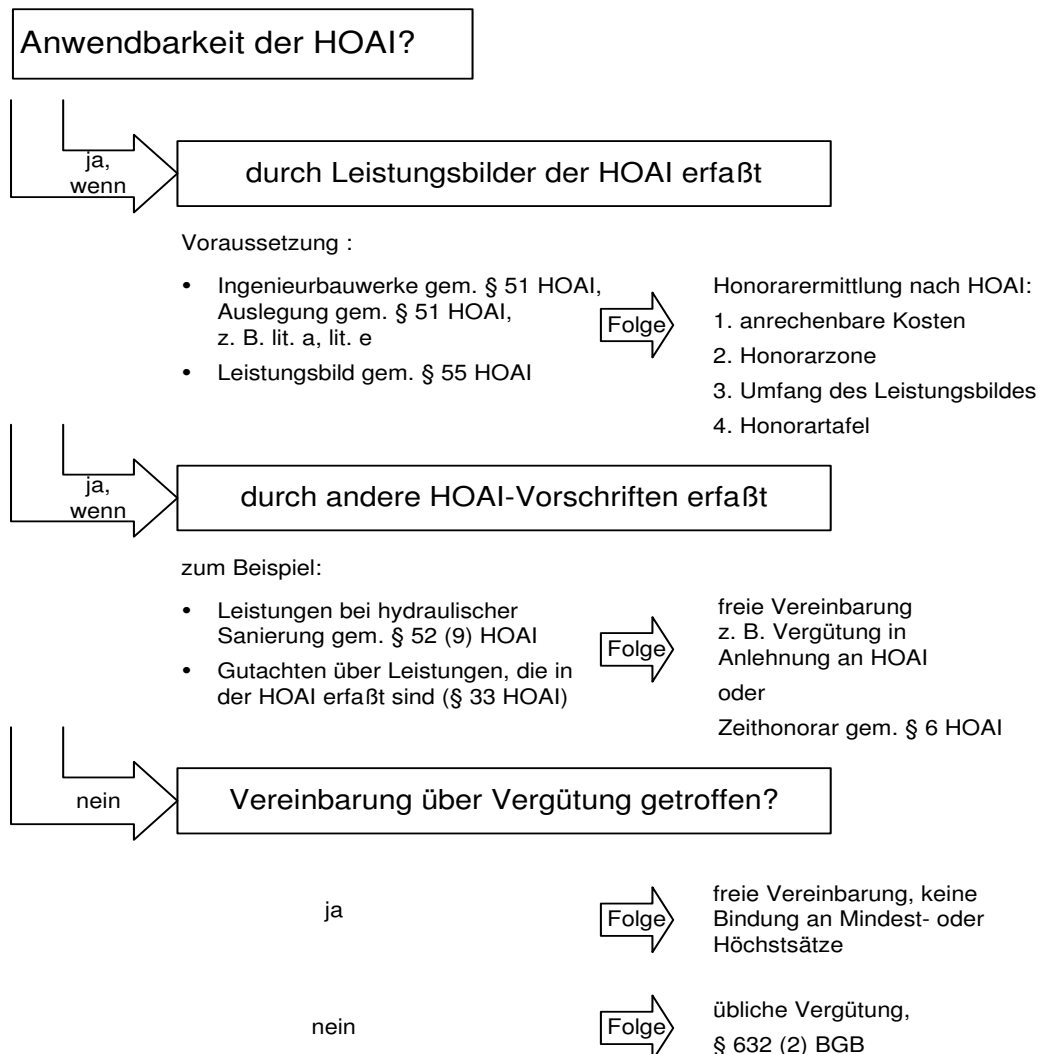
Anwendbarkeit der HOAI?

ja, wenn

durch Leistungsbilder der HOAI erfaßt

Voraussetzung :

- Ingenieurbauwerke gem. § 51 HOAI, Auslegung gem. § 51 HOAI, z. B. lit. a, lit. e
- Leistungsbild gem. § 55 HOAI

Folge

Honorarermittlung nach HOAI:

1. anrechenbare Kosten
2. Honorarzone
3. Umfang des Leistungsbildes
4. Honorartafel

ja, wenn

durch andere HOAI-Vorschriften erfaßt

zum Beispiel:

- Leistungen bei hydraulischer Sanierung gem. § 52 (9) HOAI
- Gutachten über Leistungen, die in der HOAI erfaßt sind (§ 33 HOAI)

Folge

freie Vereinbarung z. B. Vergütung in Anlehnung an HOAI

oder

Zeithonorar gem. § 6 HOAI

nein

Vereinbarung über Vergütung getroffen?

ja

Folge

freie Vereinbarung, keine Bindung an Mindest- oder Höchstsätze

nein

Folge

übliche Vergütung, § 632 (2) BGB